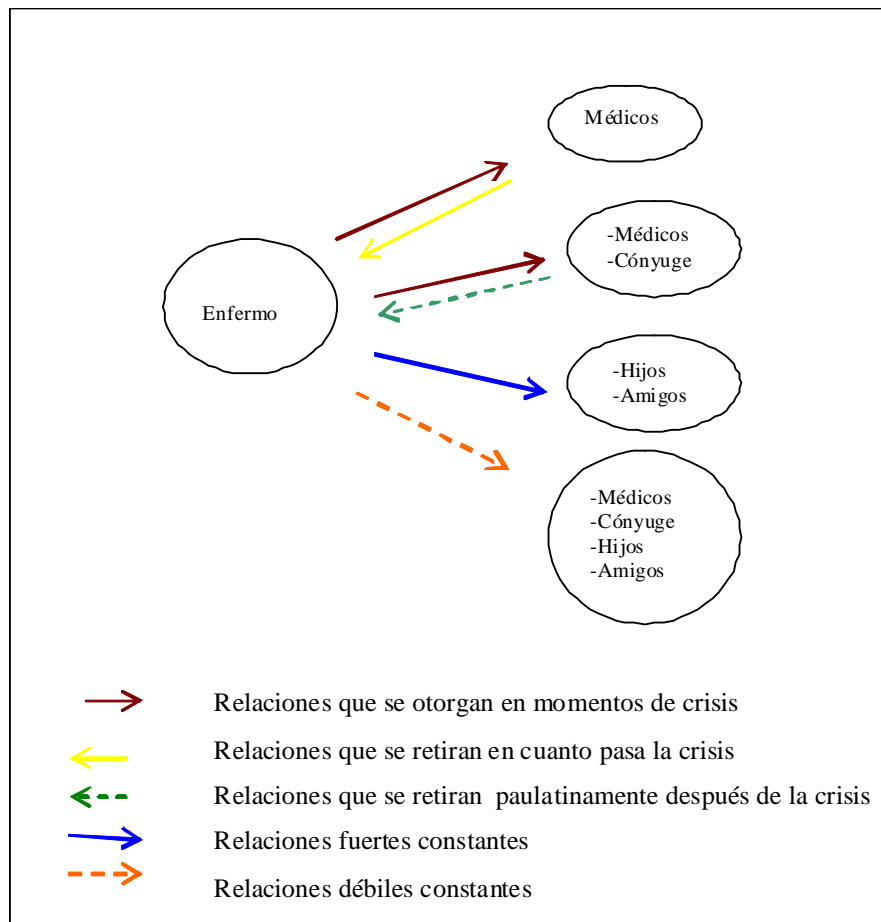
Médicos

Enfermo

-Médicos
-Cónyuge

-Hijos
-Amigos

-Médicos
-Cónyuge
-Hijos
-Amigos

Relaciones que se otorgan en momentos de crisis

Relaciones que se retiran en cuanto pasa la crisis

Relaciones que se retiran paulatinamente después de la crisis

Relaciones fuertes constantes

Relaciones débiles constantes